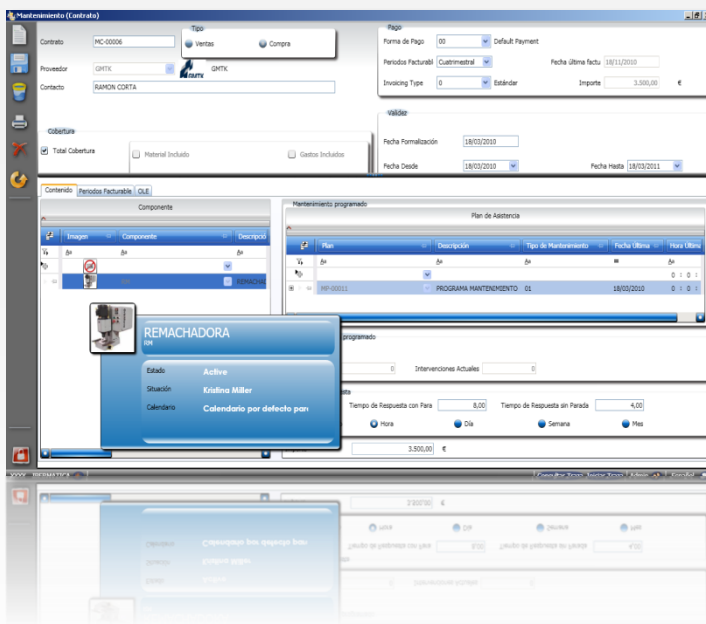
Mantenimiento (Contrato)

Contrato MC-00006

Tipo
Ventas
Compra

Proveedor GMTK GMTK
Contacto RAMON CORTA

Pago
Forma de Pago 00 Default Payment
Periodos Facturabl Cuatrimestral
Fecha última factu 18/11/2010
Invoicing Type 0 Estándar
Importe 3.500,00 €

Cobertura
Total Cobertura
Material Incluido
Gastos Incluidos

Validez
Fecha Formalización 18/03/2010
Fecha Desde 18/03/2010
Fecha Hasta 18/03/2011

Contenido | Periodos Facturable | OLE

Componente
Imagen | Componente | Descripci

REMACHA

Mantenimiento programado
Plan de Asistencia
Plan | Descripción | Tipo de Mantenimiento | Fecha Última | Hora Última
0 : 0
MP-00011 | PROGRAMA MANTENIMIENTO 01 | | 18/03/2010 | 0 : 0

REMACHADORA
RM
Estado Activo
Situación Kristina Miller
Calendario Calendario por defecto para

programado
0
Intervenciones Actuales 0

sta
Tiempo de Respuesta con Para 8,00
Tiempo de Respuesta sin Parada 4,00
Hora
Día
Semana
Mes

3.500,00 €

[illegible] INFORMATICA
Consultar Zzzz
Iniciar Zzzz
Admin
Español